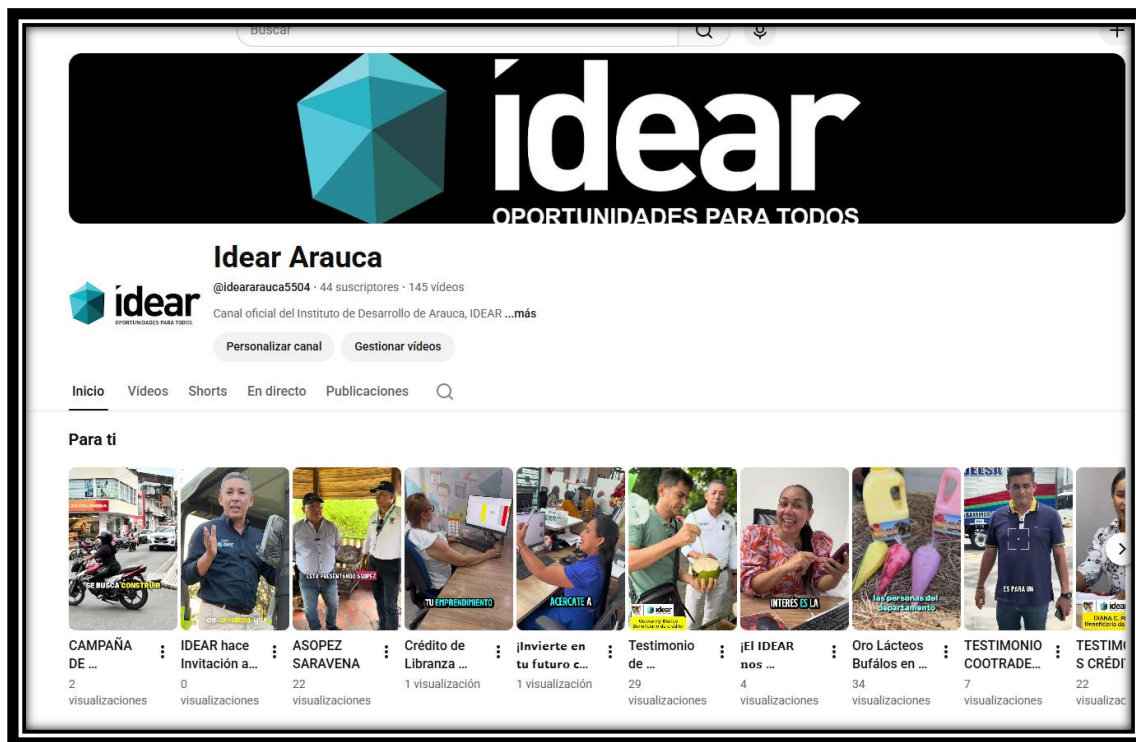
Buscar

idear
OPORTUNIDADES PARA TODOS

idear
OPORTUNIDADES PARA TODOS

Idear Arauca
@ideararauca5504 · 44 suscriptores · 145 vídeos
Canal oficial del Instituto de Desarrollo de Arauca, IDEAR ...más
Personalizar canal
Gestionar vídeos

Inicio Vídeos Shorts En directo Publicaciones

Para ti

SE BUSCA CONSTRUIR
CAMPAÑA DE ...
2 visualizaciones

de créditos y
IDEAR hace Invitación a...
0 visualizaciones

ESTÁ PRESENTANDO ASOPEZ
ASOPEZ SARAVENA
22 visualizaciones

TU EMPRENDIMIENTO
Crédito de Libranza ...
1 visualización

ACÉRCATE A
¡Invierte en tu futuro c...
1 visualización

idear
Testimonio de ...
29 visualizaciones

INTERÉS ES LA
¡El IDEAR nos ...
4 visualizaciones

las personas del departamento
Oro Lácteos Bufálos en ...
34 visualizaciones

ES PARA UN
TESTIMONIO COOTRADE...
7 visualizaciones

idear
DIANA C. P
Beneficiaria de
TESTIMONIOS CRÉDI
22 visualizac